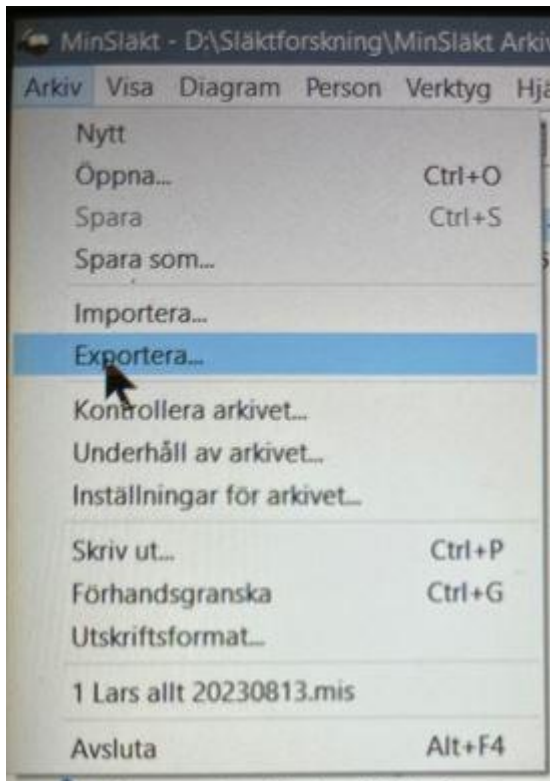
MinSläkt - D:\Släktforskning\MinSläkt Arkiv

Arkiv Visa Diagram Person Verktyg Hjä

Nytt
Öppna... Ctrl+O
Spara Ctrl+S
Spara som...
Importera...
Exportera...
Kontrollera arkivet...
Underhåll av arkivet...
Inställningar för arkivet...
Skriv ut... Ctrl+P
Förhandsgranska Ctrl+G
Utskriftsformat...
1 Lars allt 20230813.mis
Avsluta Alt+F4